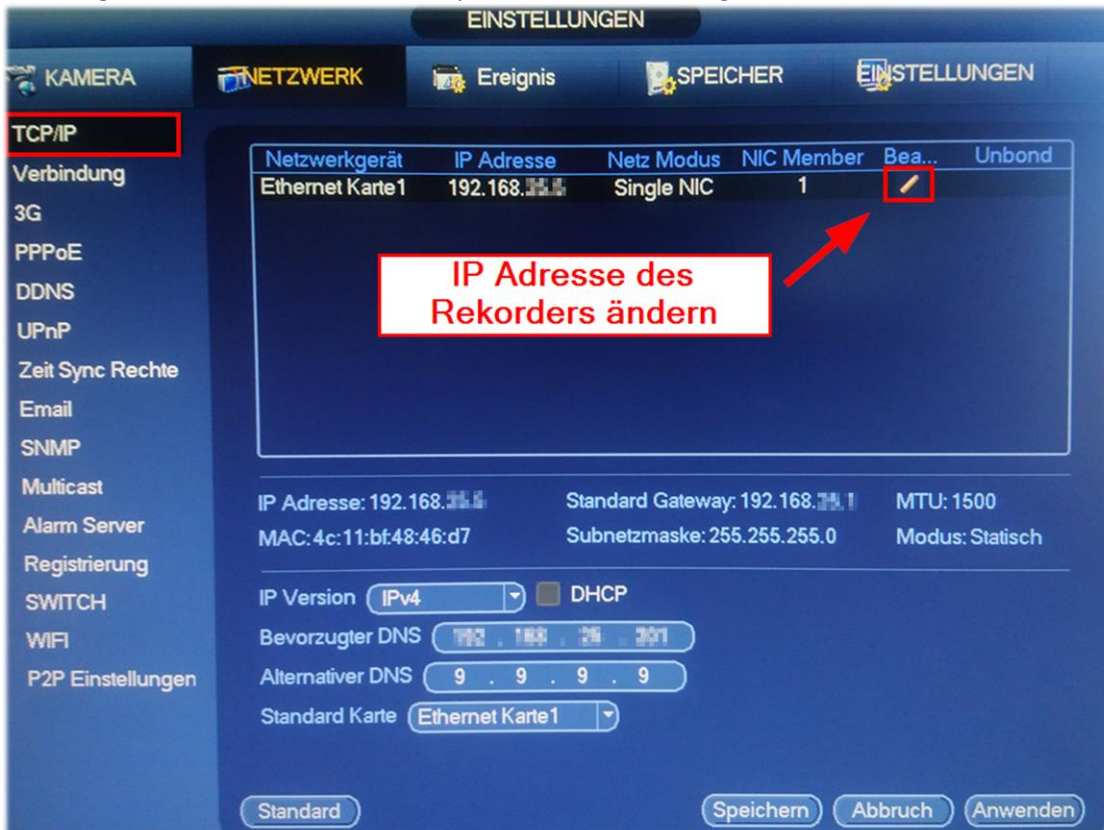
EINSTELLUNGEN

KAMERA NETZWERK Ereignis SPEICHER EINSTELLUNGEN

TCP/IP
Verbindung
3G
PPPoE
DDNS
UPnP
Zeit Sync Rechte
Email
SNMP
Multicast
Alarm Server
Registrierung
SWITCH
WIFI
P2P Einstellungen

| Netzwerkgerät | IP Adresse | Netz Modus | NIC Member | Bea... | Unbond |
|---|---|---|---|---|---|
| Ethernet Karte1 | 192.168.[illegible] | Single NIC | 1 | | |

IP Adresse des Rekorders ändern

IP Adresse: 192.168.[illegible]
Standard Gateway: 192.168.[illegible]
MTU: 1500
MAC: 4c:11:bf:48:46:d7
Subnetzmaske: 255.255.255.0
Modus: Statisch

IP Version IPv4 DHCP
Bevorzugter DNS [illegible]
Alternativer DNS 9 . 9 . 9 . 9
Standard Karte Ethernet Karte1

Standard Speichern Abbruch Anwenden